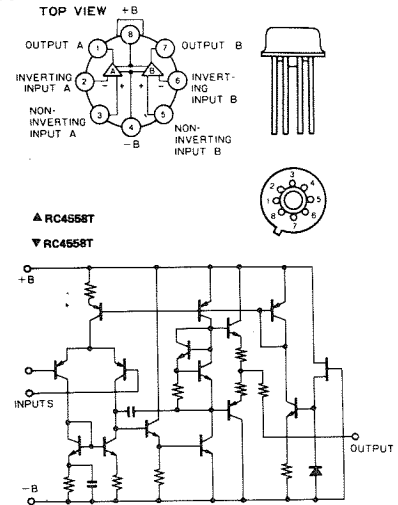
TOP VIEW

+B

8

OUTPUT A

1

7

OUTPUT B

INVERTING INPUT A

2

A

B

6

INVERTING INPUT B

NON-INVERTING INPUT A

3

4

5

NON-INVERTING INPUT B

−B

2

3

4

1

5

8

6

7

▲RC4558T

▼RC4558T

+B

INPUTS

OUTPUT

−B